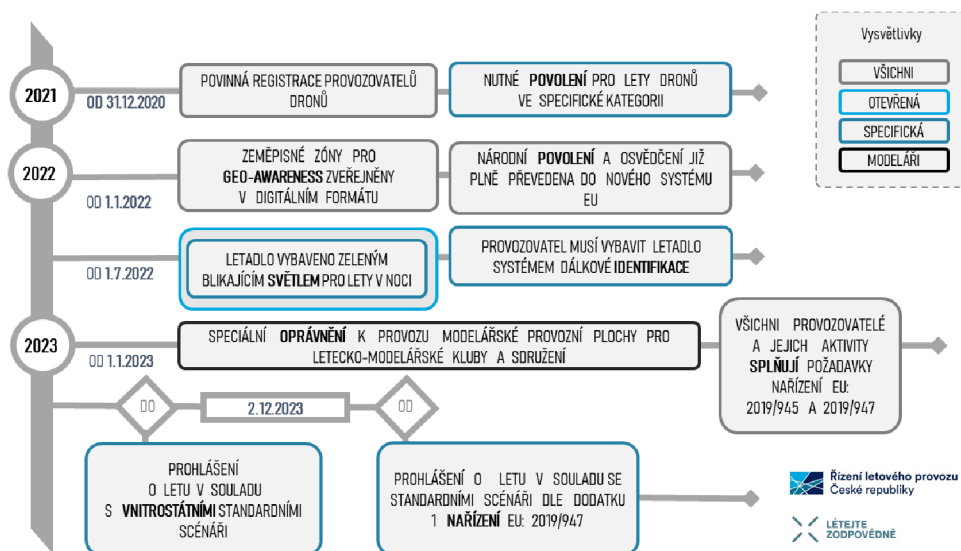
2021
OD 31.12.2020
POVINNÁ REGISTRACE PROVOZOVATELŮ DRONŮ
NUTNÉ POVOLENÍ PRO LETY DRONŮ VE SPECIFICKÉ KATEGORII

Vysvětlivky
VŠICHNI
OTEVŘENÁ
SPECIFICKÁ
MODELÁŘI

2022
OD 1.1.2022
ZEMĚPISNÉ ZÓNY PRO GEO-AWARENESS ZVEŘEJNĚNY V DIGITÁLNÍM FORMÁTU
NÁRODNÍ POVOLENÍ A OSVĚDČENÍ JIŽ PLNĚ PŘEVEDENA DO NOVÉHO SYSTÉMU EU

OD 1.7.2022
LETADLO VYBAVENO ZELENÝM BLIKAJÍCÍM SVĚTLEM PRO LETY V NOCI
PROVOZOVATEL MUSÍ VYBAVIT LETADLO SYSTÉMEM DÁLKOVÉ IDENTIFIKACE

2023
OD 1.1.2023
SPECIÁLNÍ OPRÁVNĚNÍ K PROVOZU MODELÁŘSKÉ PROVOZNÍ PLOCHY PRO LETECKO-MODELÁŘSKÉ KLUBY A SDRUŽENÍ
VŠICHNI PROVOZOVATELÉ A JEJICH AKTIVITY SPLŇUJÍ POŽADAVKY NAŘÍZENÍ EU: 2019/945 A 2019/947

DO
2.12.2023
OD

PROHLÁŠENÍ O LETU V SOULADU S VNITROSTÁTNÍMI STANDARDNÍMI SCÉNÁŘI
PROHLÁŠENÍ O LETU V SOULADU SE STANDARDNÍMI SCÉNÁŘI DLE DODATKU 1 NAŘÍZENÍ EU: 2019/947

Řízení letového provozu České republiky
LÉTEJTE ZODPOVĚDNĚ